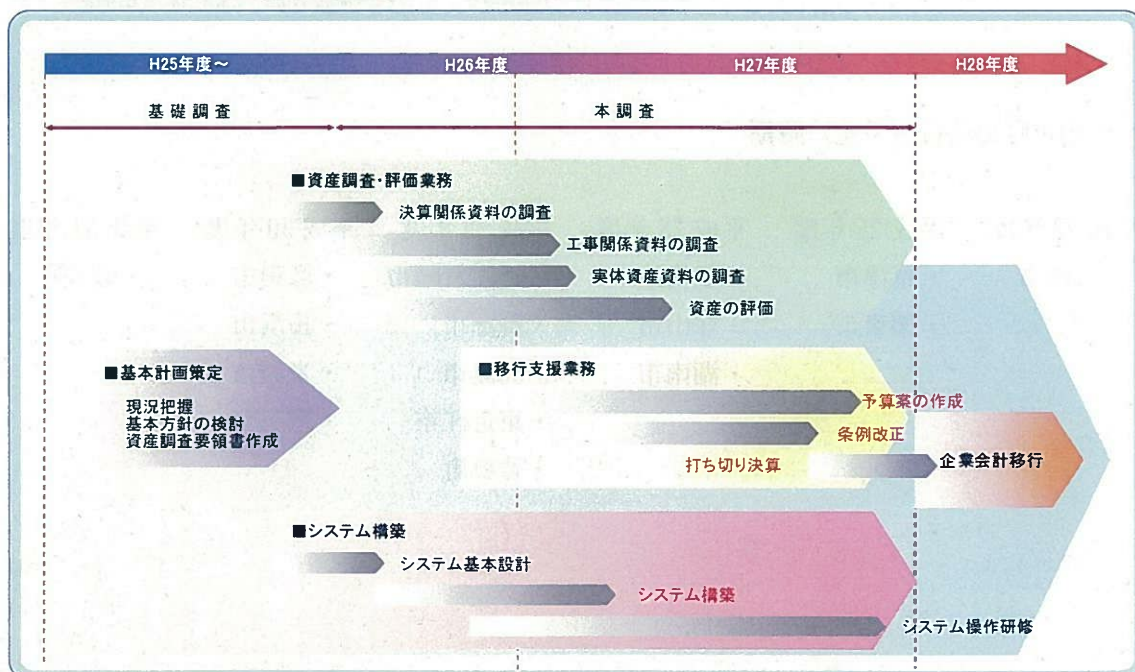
H25年度～

H26年度

H27年度

H28年度

基礎調査

本調査

■資産調査・評価業務

決算関係資料の調査

工事関係資料の調査

実体資産資料の調査

資産の評価

■基本計画策定

現況把握
基本方針の検討
資産調査要領書作成

■移行支援業務

予算案の作成

条例改正

打ち切り決算

企業会計移行

■システム構築

システム基本設計

システム構築

システム操作研修